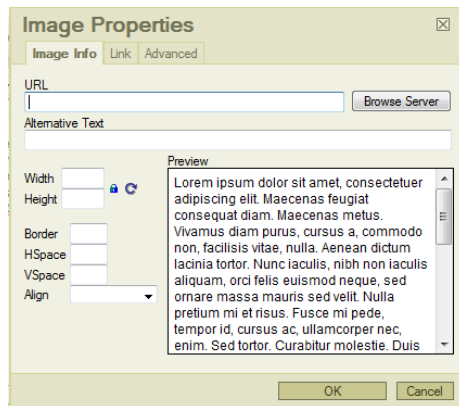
Image Properties

Image Info | Link | Advanced

URL

Browse Server

Alternative Text

Width

Height

Border

HSpace

VSpace

Align

Preview

Lorem ipsum dolor sit amet, consectetuer adipiscing elit. Maecenas feugiat consequat diam. Maecenas metus. Vivamus diam purus, cursus a, commodo non, facilisis vitae, nulla. Aenean dictum lacinia tortor. Nunc iaculis, nibh non iaculis aliquam, orci felis euismod neque, sed ornare massa mauris sed velit. Nulla pretium mi et risus. Fusce mi pede, tempor id, cursus ac, ullamcorper nec, enim. Sed tortor. Curabitur molestie. Duis

OK

Cancel